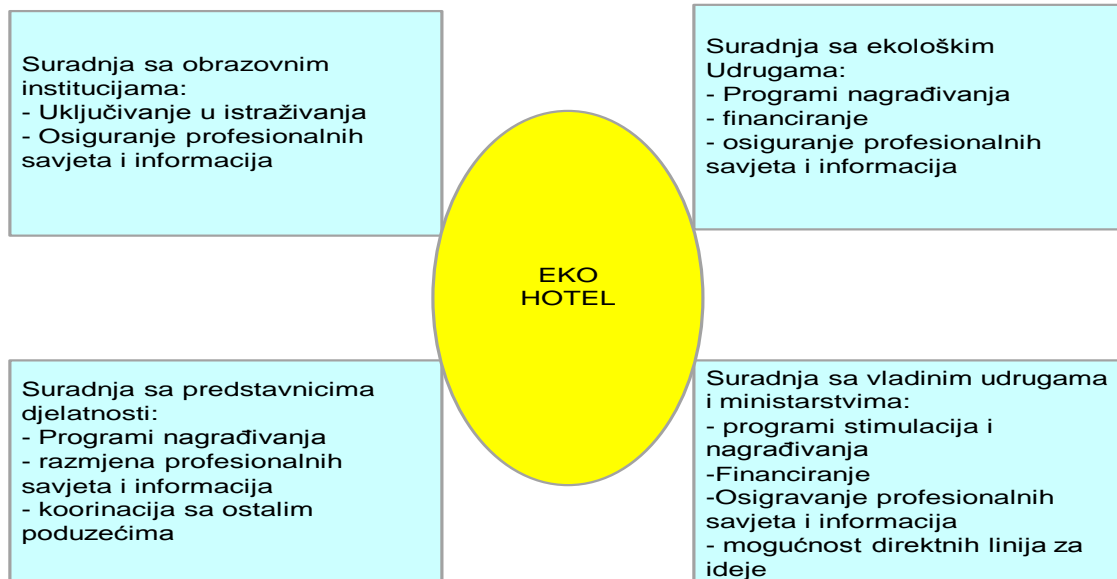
Suradnja sa obrazovnim institucijama:
- Uključivanje u istraživanja
- Osiguranje profesionalnih savjeta i informacija

Suradnja sa ekološkim Udrugama:
- Programi nagrađivanja
- financiranje
- osiguranje profesionalnih savjeta i informacija

EKO HOTEL

Suradnja sa predstavnicima djelatnosti:
- Programi nagrađivanja
- razmjena profesionalnih savjeta i informacija
- koorinacija sa ostalim poduzećima

Suradnja sa vladinim udrugama i ministarstvima:
- programi stimulacija i nagrađivanja
-Financiranje
-Osigravanje profesionalnih savjeta i informacija
- mogućnost direktnih linija za ideje